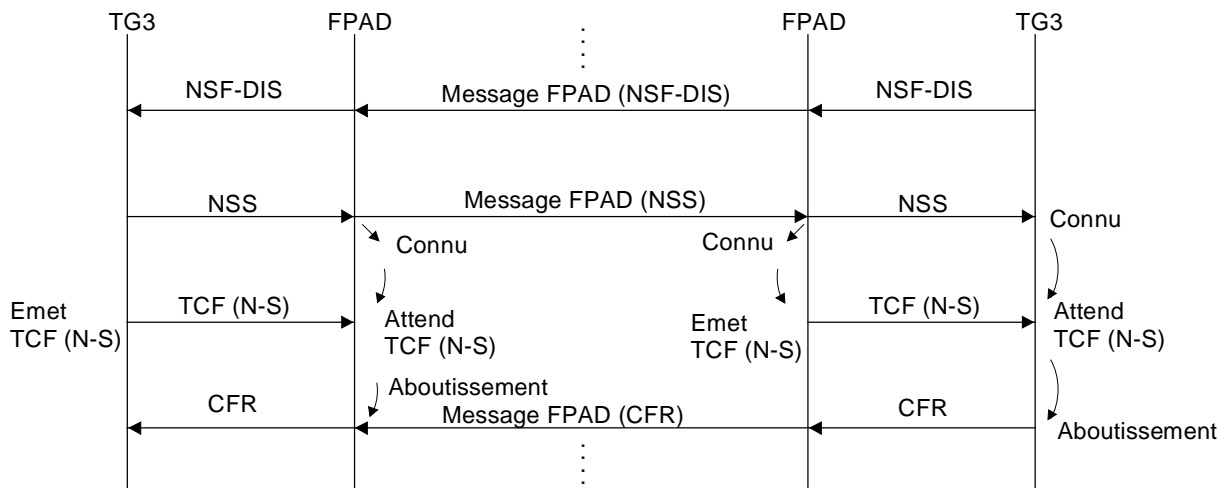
TG3 FPAD FPAD TG3

NSF-DIS

Message FPAD (NSF-DIS)

NSF-DIS

NSS

Message FPAD (NSS)

NSS

Connu

Connu

Connu

Emet TCF (N-S)

TCF (N-S)

Attend TCF (N-S)

Emet TCF (N-S)

TCF (N-S)

Attend TCF (N-S)

Aboutissement

CFR

Message FPAD (CFR)

CFR

Aboutissement